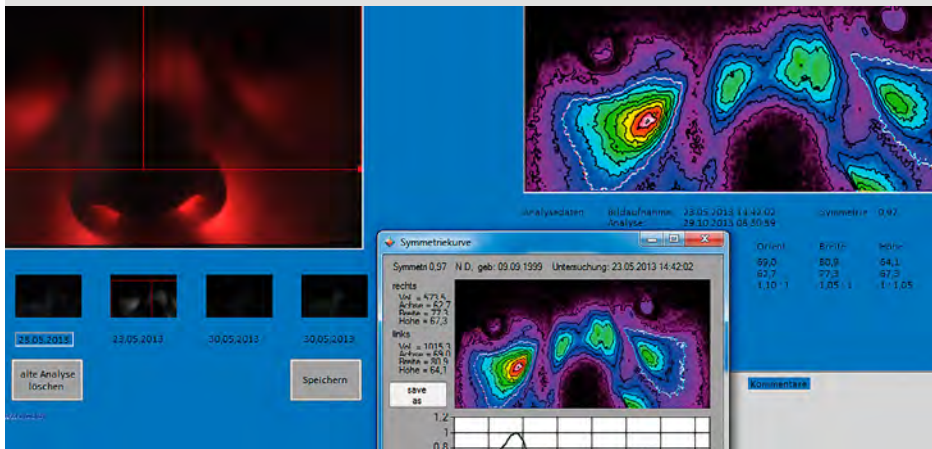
Analysedaten Bildaufnahme: 23.05.2013 14:42:02 Symmetrie 0,97
Analyse: 29.10.2013 08:30:59

Orient. Breite Höhe
69,0 80,9 64,1
62,7 77,3 67,3
1,10 : 1 1,05 : 1 1 : 1,05

Kommentare

23.05.2013 23.05.2013 30.05.2013 30.05.2013

alte Analyse löschen

Speichern

Symmetriekurve

Symmetrie 0,97 N.D., geb: 09.09.1999 Untersuchung: 23.05.2013 14:42:02

rechts
Vol. = 473,5
Achse = 62,7
Breite = 77,3
Höhe = 67,3

links
Vol. = 1015,3
Achse = 69,0
Breite = 80,9
Höhe = 64,1

save as

1,2
1
0,8